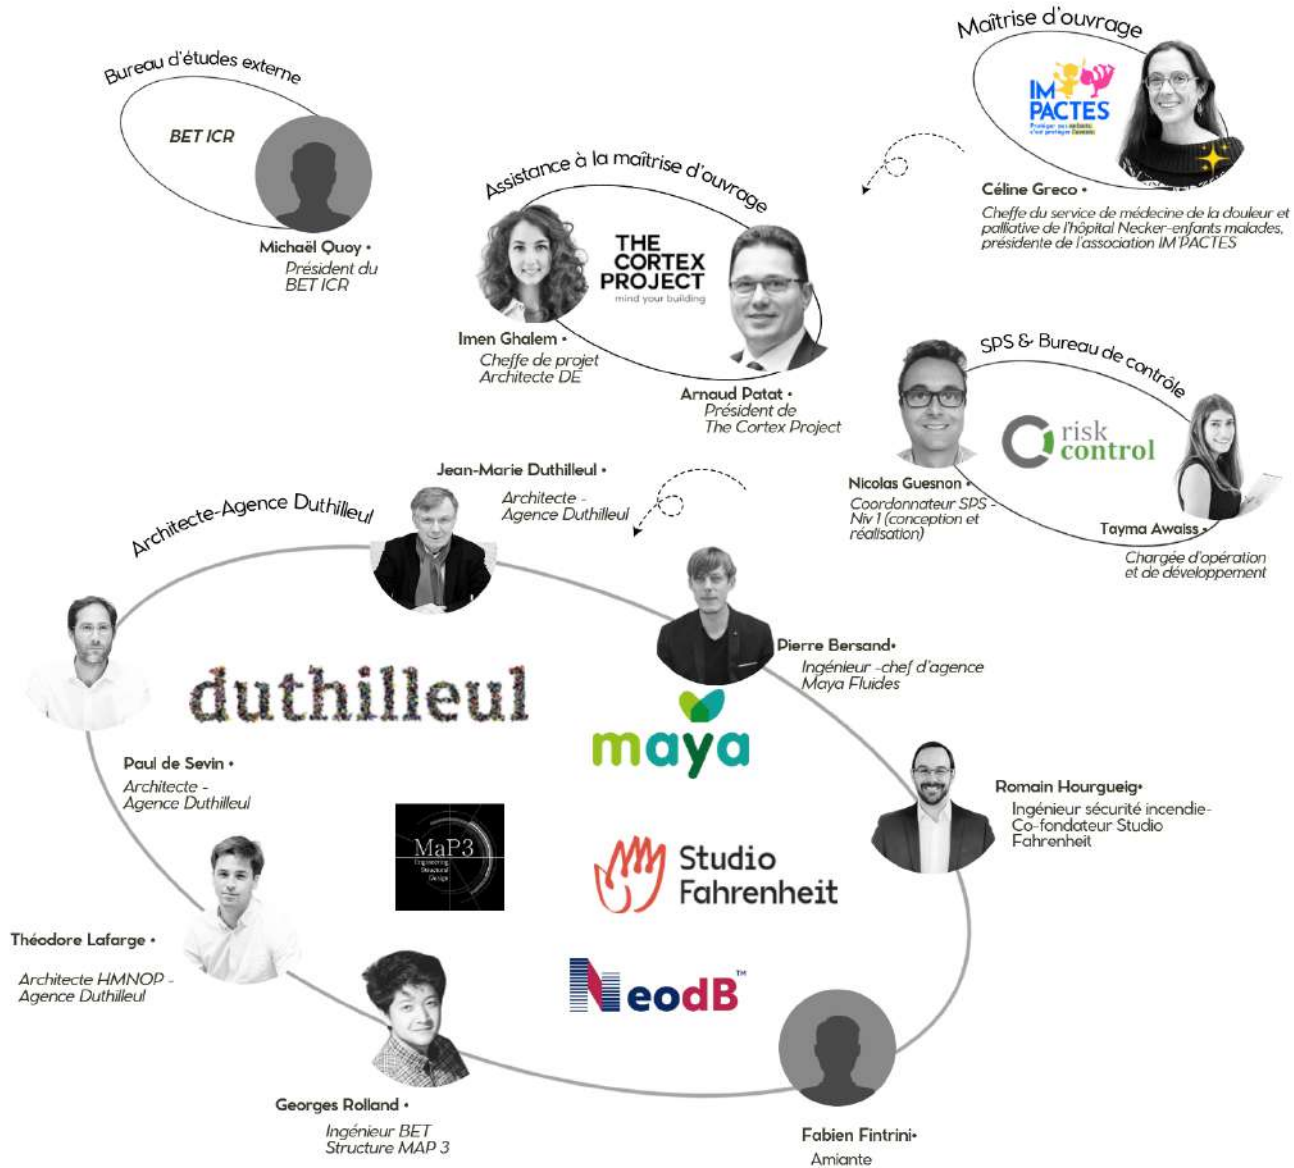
Maîtrise d'ouvrage

IM PACTES

Protéger les enfants c'est protéger l'avenir

Céline Greco •

Cheffe du service de médecine de la douleur et palliative de l'hôpital Necker-enfants malades, présidente de l'association IM'PACTES

Bureau d'études externe

BET ICR

Michaël Quoy •

Président du BET ICR

Assistance à la maîtrise d'ouvrage

THE CORTEX PROJECT

mind your building

Imen Ghalem •

Cheffe de projet Architecte DE

Arnaud Patat •

Président de The Cortex Project

SPS & Bureau de contrôle

risk control

Nicolas Guesnon •

Coordonnateur SPS - Niv 1 (conception et réalisation)

Tayma Awaiss •

Chargée d'opération et de développement

Architecte-Agence Duthilleul

Jean-Marie Duthilleul •

Architecte - Agence Duthilleul

duthilleul

Pierre Bersand•

Ingénieur -chef d'agence Maya Fluides

maya

Paul de Sevin •

Architecte - Agence Duthilleul

MaP3

Engineering Structural Design

Romain Hourgueig•

Ingénieur sécurité incendie- Co-fondateur Studio Fahrenheit

Studio Fahrenheit

Théodore Lafarge •

Architecte HMNOP - Agence Duthilleul

NeodB™

Georges Rolland •

Ingénieur BET Structure MAP 3

Fabien Fintrini•

Amiante